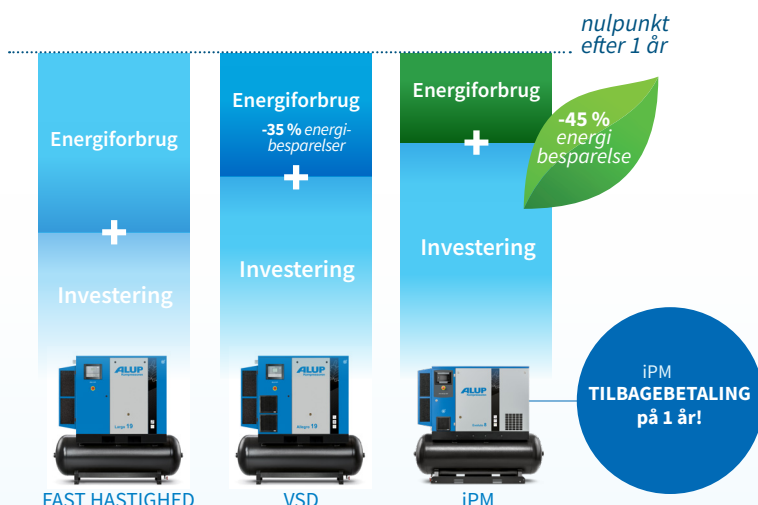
nulpunkt
efter 1 år

Energiforbrug
+
Investering

Energiforbrug
-35 % energibesparelser
+
Investering

Energiforbrug
+
Investering

-45 %
energi
besparelse

ALUP

ALUP

ALUP

iPM
TILBAGEBETALING
på 1 år!

FAST HASTIGHED

VSD

iPM